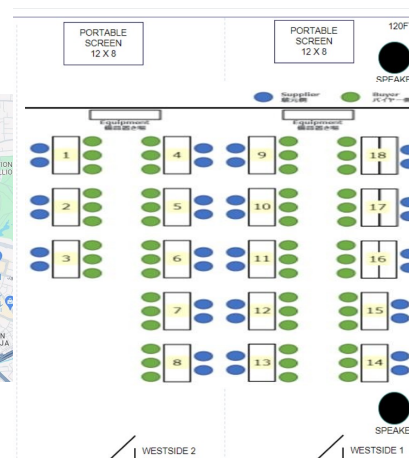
PORTABLE SCREEN 12 X 8

PORTABLE SCREEN 12 X 8

120F

SPEAKE

Supplier 出展者

Buyer バイヤー

Equipment 機材置き場

Equipment 機材置き場

1
2
3
4
5
6
7
8
9
10
11
12
13
18
17
16
15
14

ION
LLIO

N
JA

SPEAKE

WESTSIDE 2

WESTSIDE 1